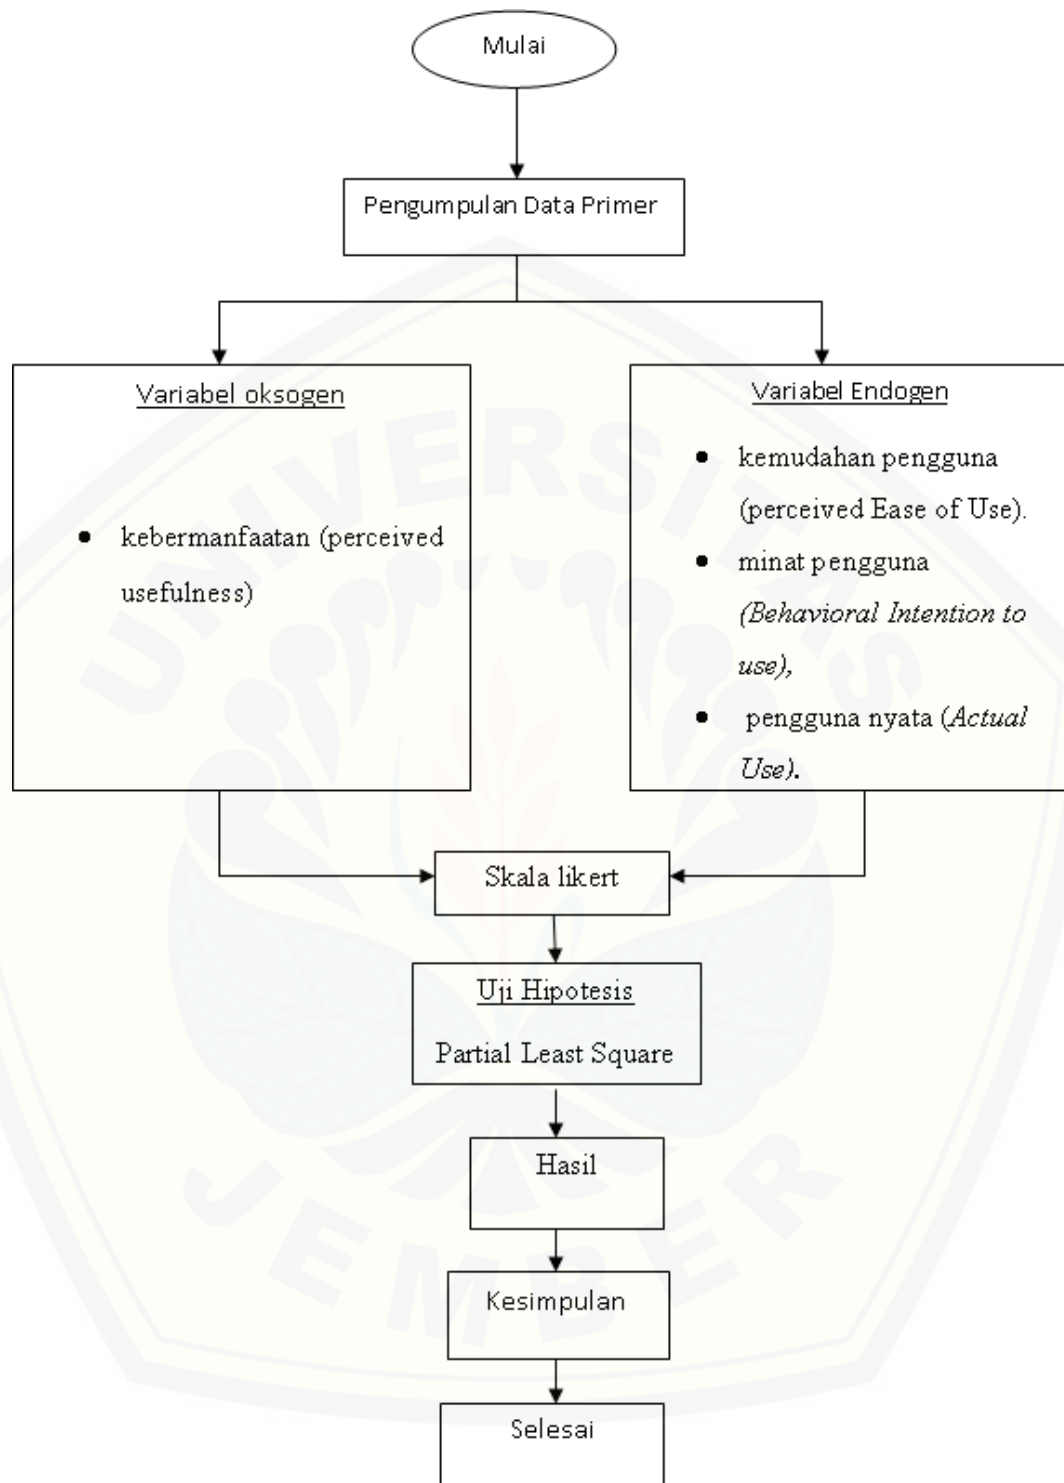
Mulai

Pengumpulan Data Primer

Variabel oksogen

- kebermanfaatan (perceived usefulness)

Variabel Endogen

- kemudahan pengguna (perceived Ease of Use).
- minat pengguna *(Behavioral Intention to use)*,
- pengguna nyata (*Actual Use*).

Skala likert

Uji Hipotesis

Partial Least Square

Hasil

Kesimpulan

Selesai

UNIVERSITAS JEMBER